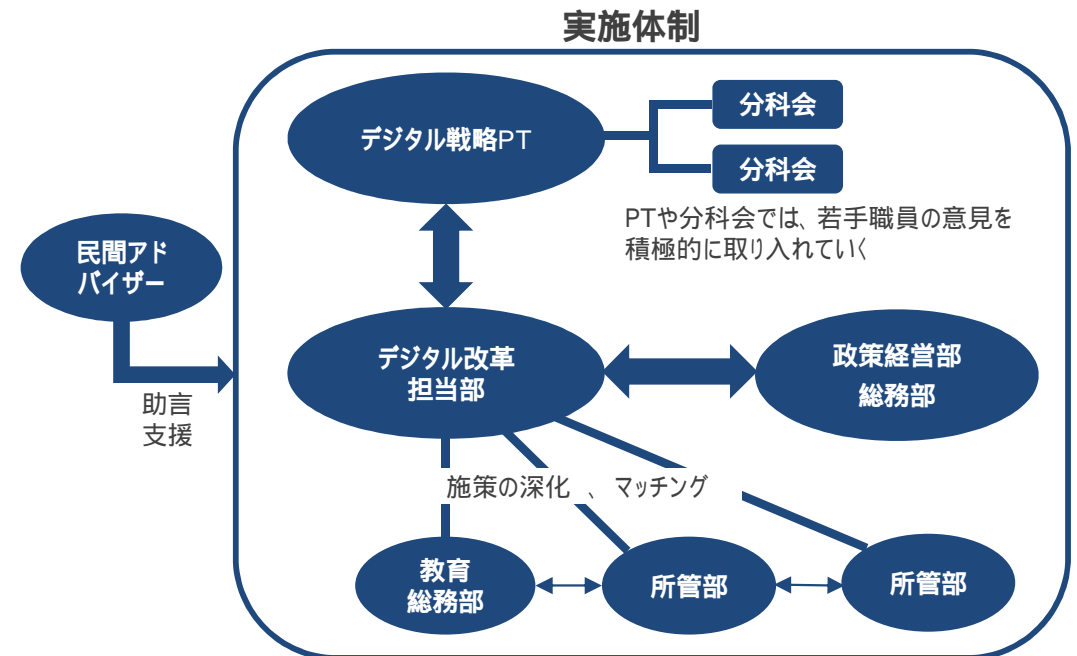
実施体制

デジタル戦略PT

分科会

分科会

PTや分科会では、若手職員の意見を積極的に取り入れていく

民間アドバイザー

助言
支援

デジタル改革担当部

政策経営部
総務部

施策の深化 、マッチング

教育総務部

所管部

所管部